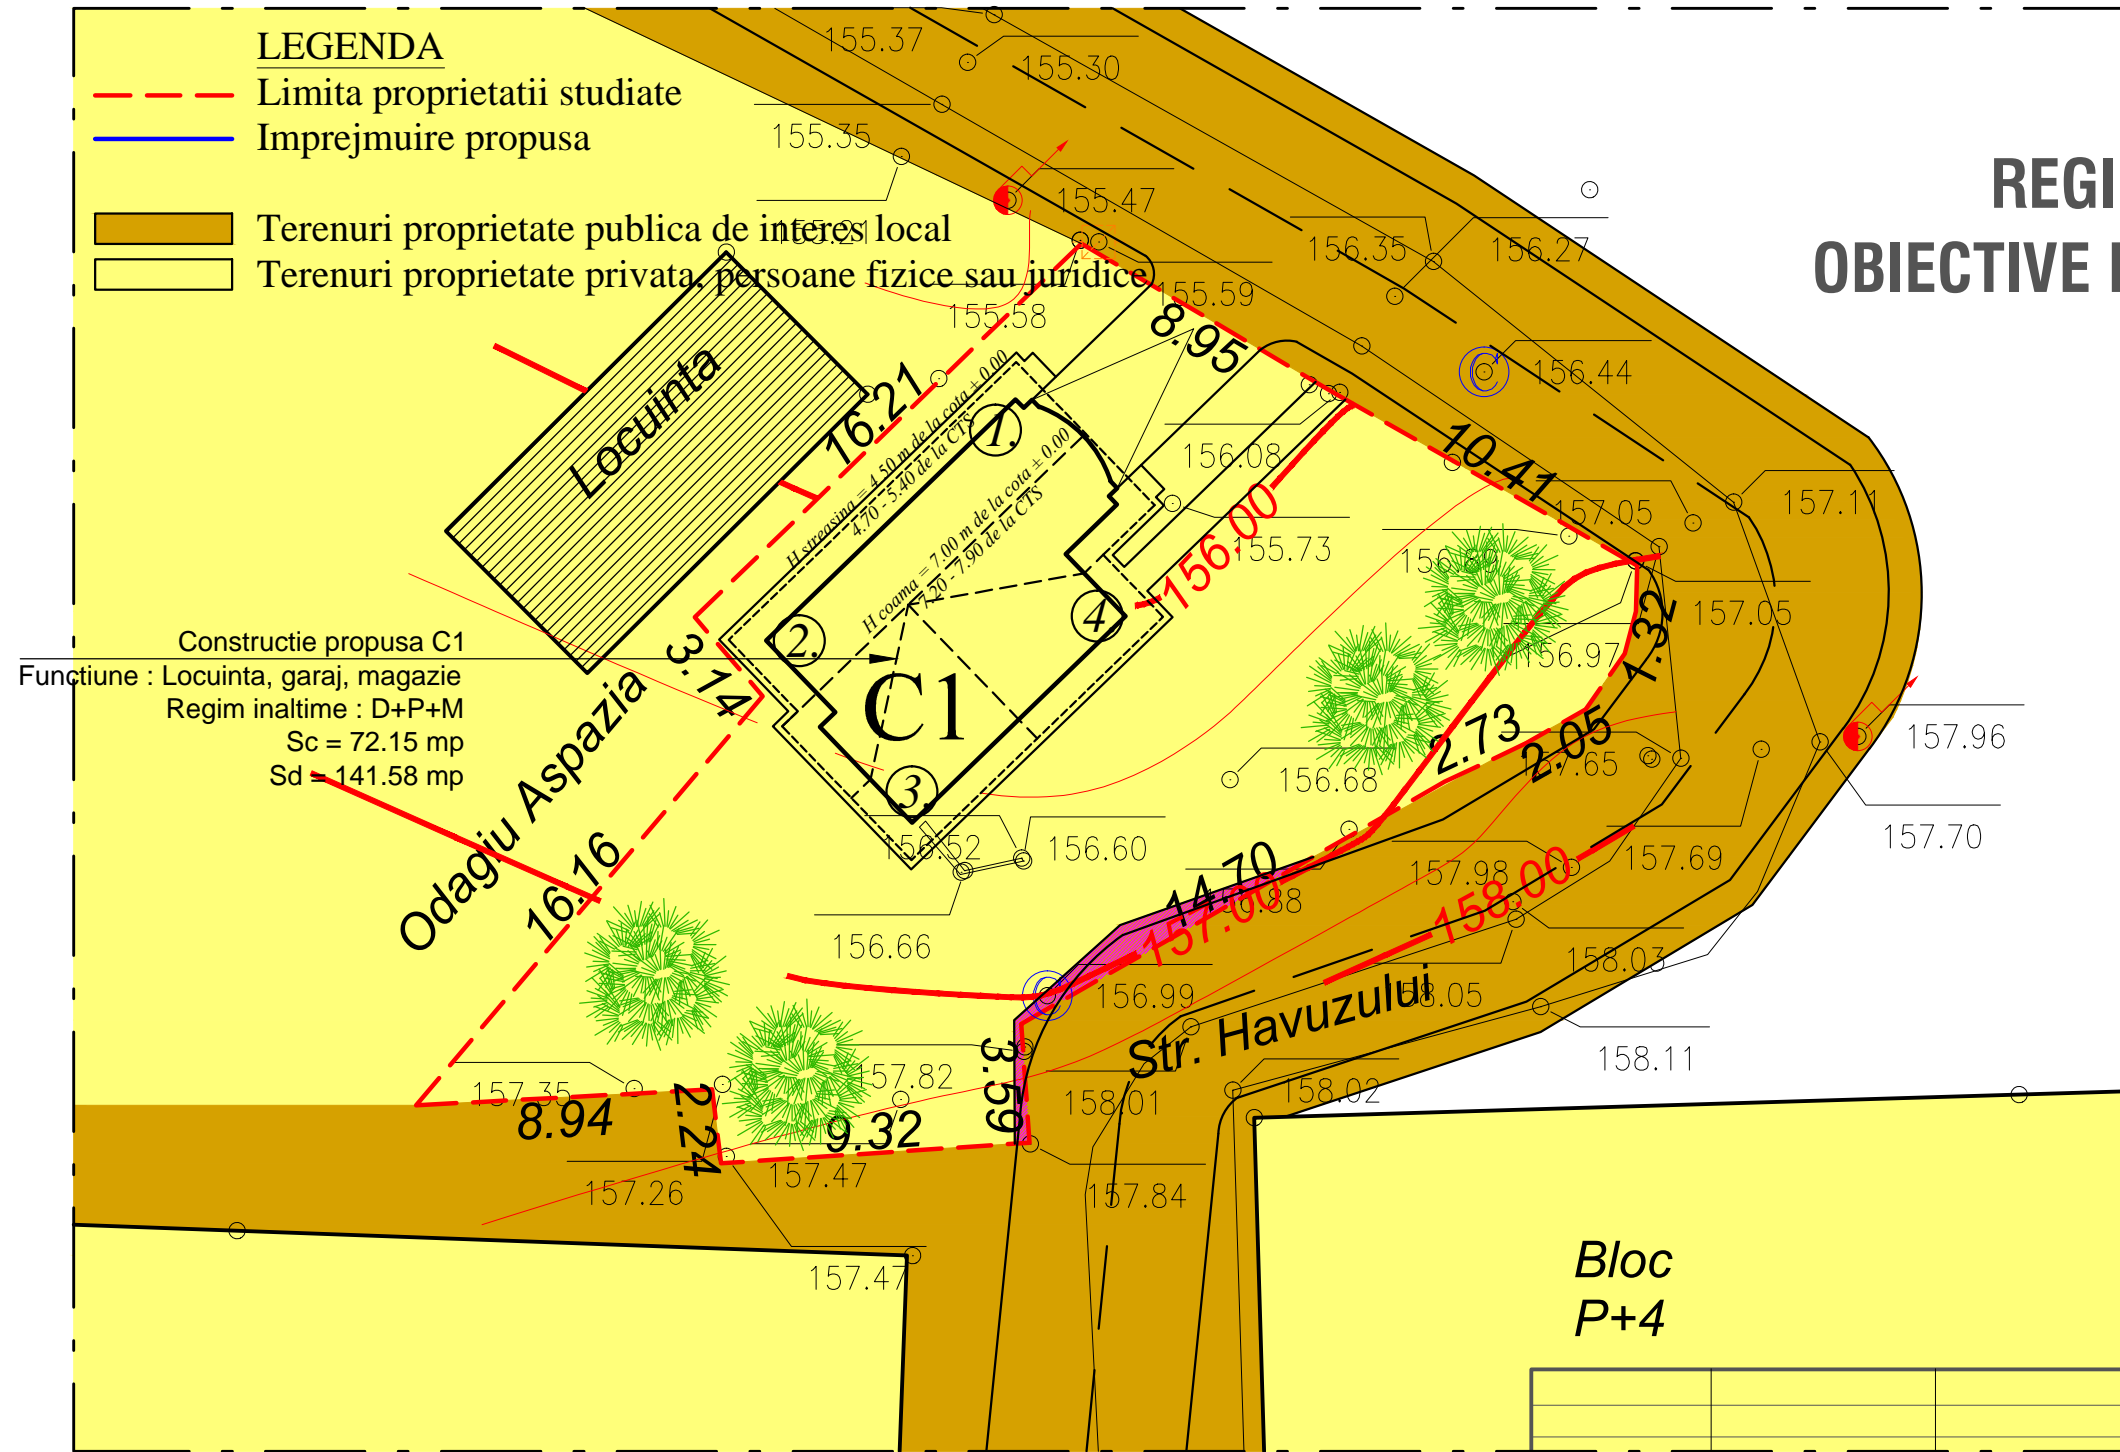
LEGENDA
Limita proprietatii studiate
Imprejmuire propusa
Terenuri proprietate publica de interes local
Terenuri proprietate privata, persoane fizice sau juridice

REGI
OBIECTIVE I

155.37
155.30
155.35
155.47
155.21
155.59
155.58
156.35
156.27
156.44
8.95
10.41
16.21
Locuinta
H streasina = 4.50 m de la cota ± 0.00
4.70 - 5.40 de la CTS
H coama = 7.00 m de la cota ± 0.00
7.20 - 7.90 de la CTS
1
2
3
4
C1
156.08
155.73
156.00
157.05
157.11
156.89
157.05
156.97
1.32
157.96
3.14
Constructie propusa C1
Functiune : Locuinta, garaj, magazie
Regim inaltime : D+P+M
Sc = 72.15 mp
Sd = 141.58 mp
Odagiu Aspazia
2.73
2.05
157.65
156.68
157.70
156.52
156.60
16.16
14.70
157.00
156.88
157.98
158.00
157.69
156.66
158.03
156.99
158.05
Str. Havuzului
158.11
157.35
8.94
2.24
157.82
9.32
3.59
158.01
158.02
157.26
157.47
157.84
157.47
Bloc
P+4